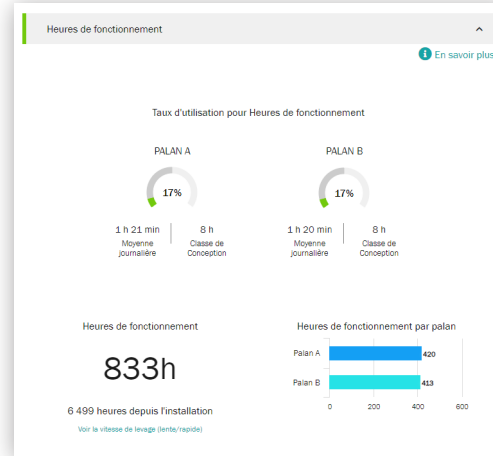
Heures de fonctionnement

En savoir plus

Taux d'utilisation pour Heures de fonctionnement

PALAN A

17%

1 h 21 min
Moyenne journalière

8 h
Classe de Conception

PALAN B

17%

1 h 20 min
Moyenne journalière

8 h
Classe de Conception

Heures de fonctionnement

833h

6 499 heures depuis l'installation

Voir la vitesse de levage (lente/rapide)

Heures de fonctionnement par palan

Palan A 420

Palan B 413

0 200 400 600